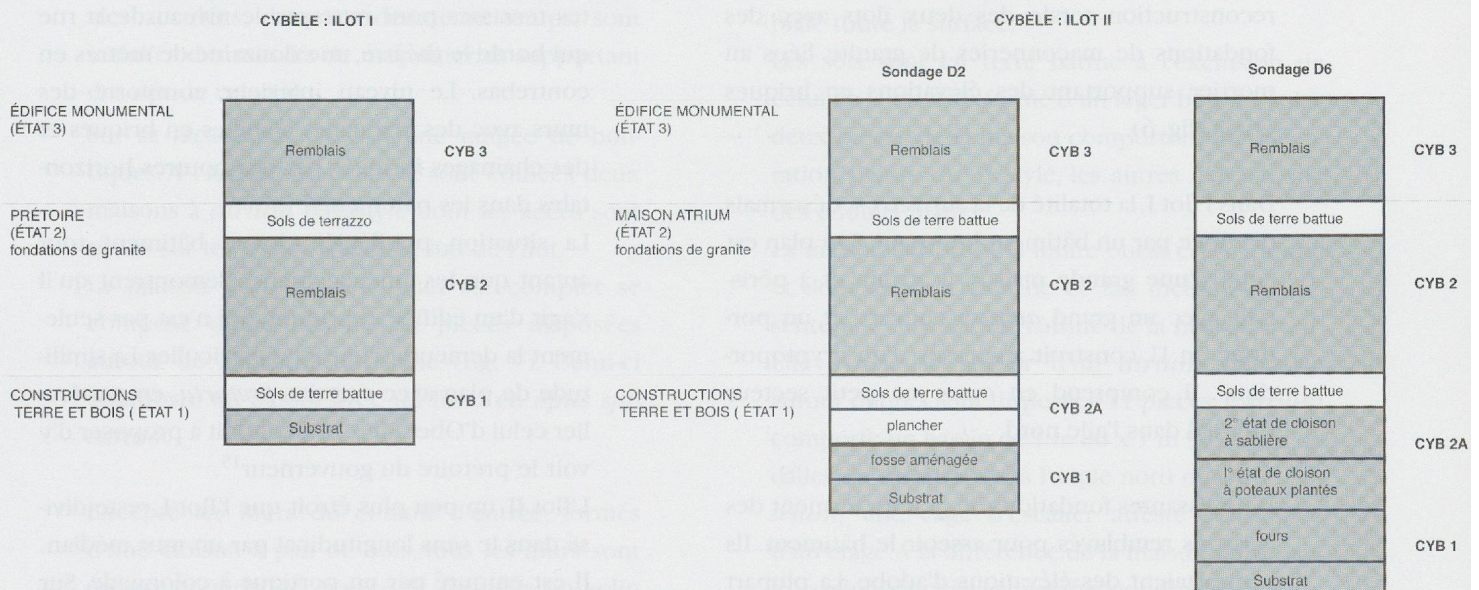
CYBÈLE : ILOT I

ÉDIFICE MONUMENTAL (ÉTAT 3)

Remblais

CYB 3

PRÉTOIRE (ÉTAT 2) fondations de granite

Sols de terrazzo

Remblais

CYB 2

CONSTRUCTIONS TERRE ET BOIS ( ÉTAT 1)

Sols de terre battue

CYB 1

Substrat

CYBÈLE : ILOT II

Sondage D2

ÉDIFICE MONUMENTAL (ÉTAT 3)

Remblais

CYB 3

MAISON ATRIUM (ÉTAT 2) fondations de granite

Sols de terre battue

Remblais

CYB 2

CONSTRUCTIONS TERRE ET BOIS ( ÉTAT 1)

Sols de terre battue

CYB 2A

plancher

fosse aménagée

CYB 1

Substrat

Sondage D6

Remblais

CYB 3

Sols de terre battue

Remblais

CYB 2

Sols de terre battue

2e état de cloison à sablière

CYB 2A

1e état de cloison à poteaux plantés

fours

CYB 1

Substrat